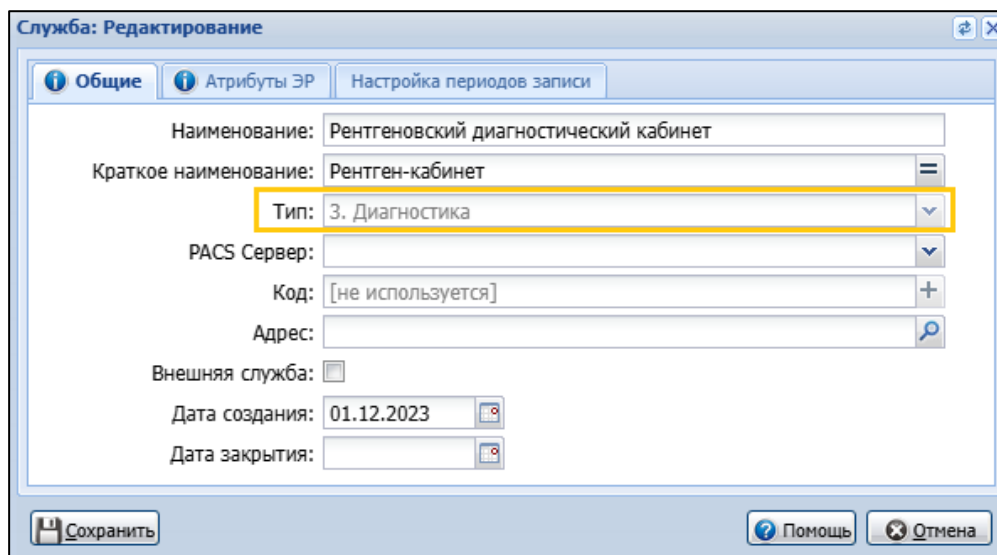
Служба: Редактирование

Общие | Атрибуты ЭР | Настройка периодов записи

Наименование: Рентгеновский диагностический кабинет

Краткое наименование: Рентген-кабинет

Тип: 3. Диагностика

PACS Сервер:

Код: [не используется]

Адрес:

Внешняя служба:

Дата создания: 01.12.2023

Дата закрытия:

Сохранить

Помощь

Отмена